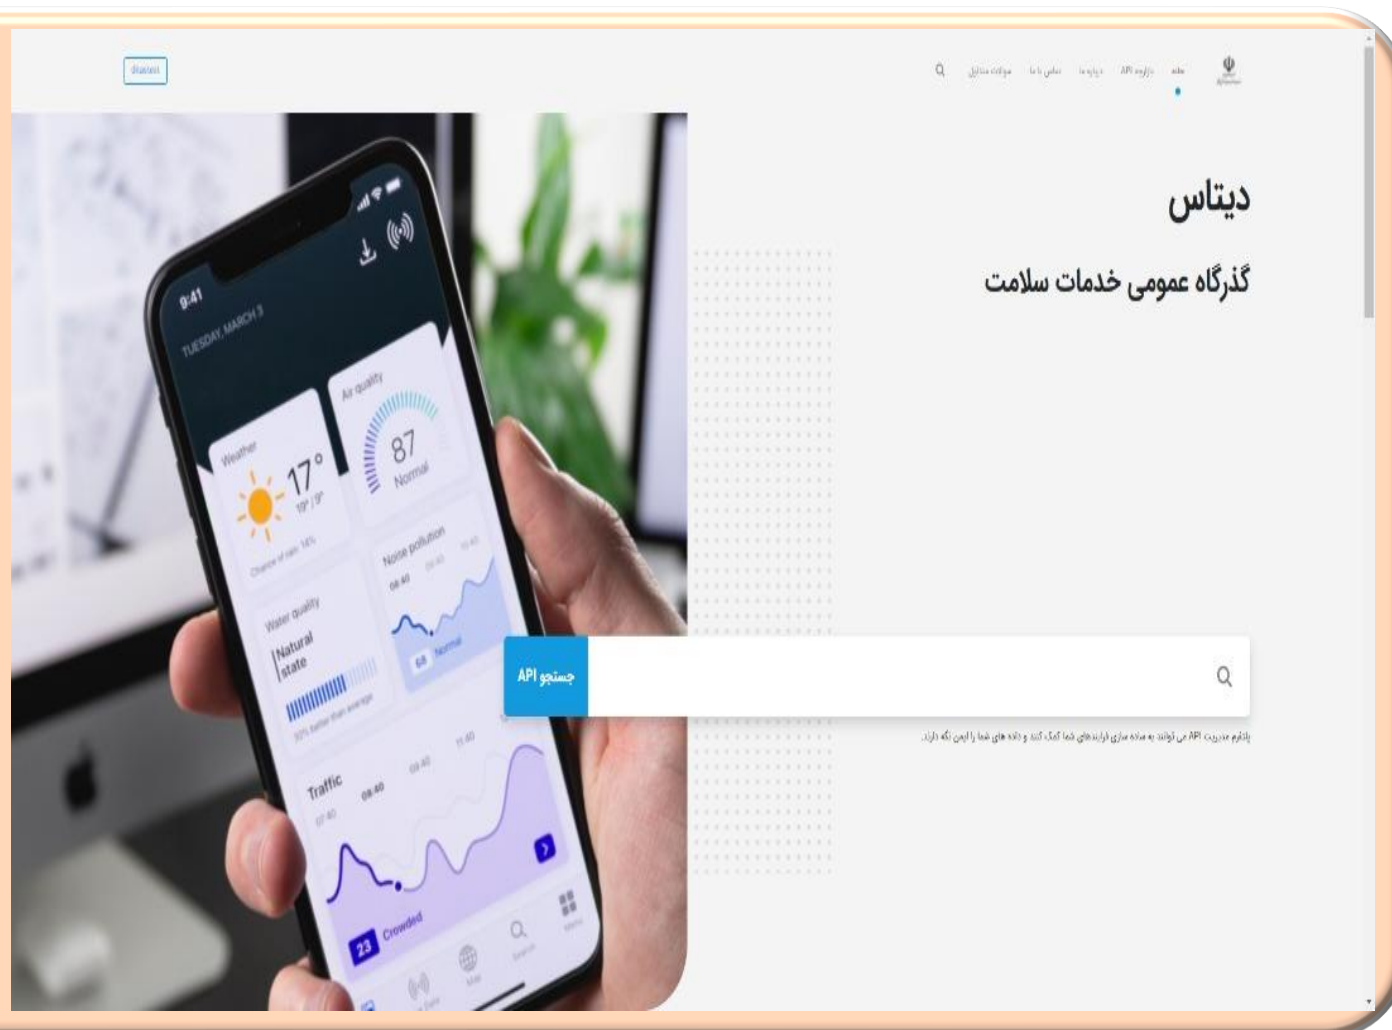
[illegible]

صفحه   دایرکتوری API   درباره ما   تماس با ما   سوالات متداول

دیتاس

گذرگاه عمومی خدمات سلامت

جستجو API

پلتفرم مدیریت API می تواند به ساده سازی فرایندهای شما کمک کند و داده های شما را ایمن نگه دارد.

9:41
TUESDAY, MARCH 3
Weather
17°
19° / 9°
Chance of rain: 14%
Air quality
87
Normal
Water quality
Natural state
30% better than average
Noise pollution
08:40
09:40
10:40
68 Normal
Traffic
07:40
08:40
09:40
11:40
23 Crowded
Search
Map
Menu